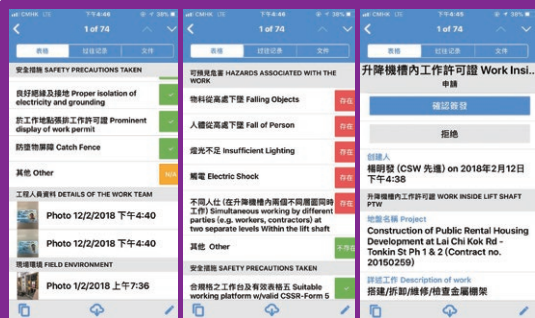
CMHK 下午4:46 38%

1 of 74

表格 | 狀態記錄 | 文件

安全措施 SAFETY PRECAUTIONS TAKEN

良好絕緣及接地 Proper isolation of electricity and grounding

於工作地點張貼工作許可證 Prominent display of work permit

防墮物屏障 Catch Fence

其他 Other

工程人員資料 DETAILS OF THE WORK TEAM

Photo 12/2/2018 下午4:40

Photo 12/2/2018 下午4:40

現場環境 FIELD ENVIRONMENT

Photo 1/2/2018 上午7:36

CMHK 下午4:46 38%

1 of 74

表格 | 狀態記錄 | 文件

可預見危害 HAZARDS ASSOCIATED WITH THE WORK

物料從高處下墮 Falling Objects 存在

人體從高處下墮 Fall of Person 存在

燈光不足 Insufficient Lighting 存在

觸電 Electric Shock 存在

不同人仕 (在升降機槽內兩個不同層面同時工作) Simultaneous working by different parties (e.g. workers, contractors) at two separate levels Within the lift shaft

其他 Other 不存在

安全措施 SAFETY PRECAUTIONS TAKEN

合規格之工作台及有效表格五 Suitable working platform w/valid CSSR-Form 5

CMHK 下午4:45 38%

1 of 74

表格 | 狀態記錄 | 文件

升降機槽內工作許可證 Work Insi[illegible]

申請

確認簽發

拒絕

創建人
楊明發 (CSW 先進) on 2018年2月12日 下午4:38

升降機槽內工作許可證 WORK INSIDE LIFT SHAFT PTW

地盤名稱 Project
Construction of Public Rental Housing Development at Lai Chi Kok Rd - Tonkin St Ph 1 & 2 (Contract no. 20150259)

詳述工作 Description of work
搭建/拆卸/維修/檢查金屬棚架